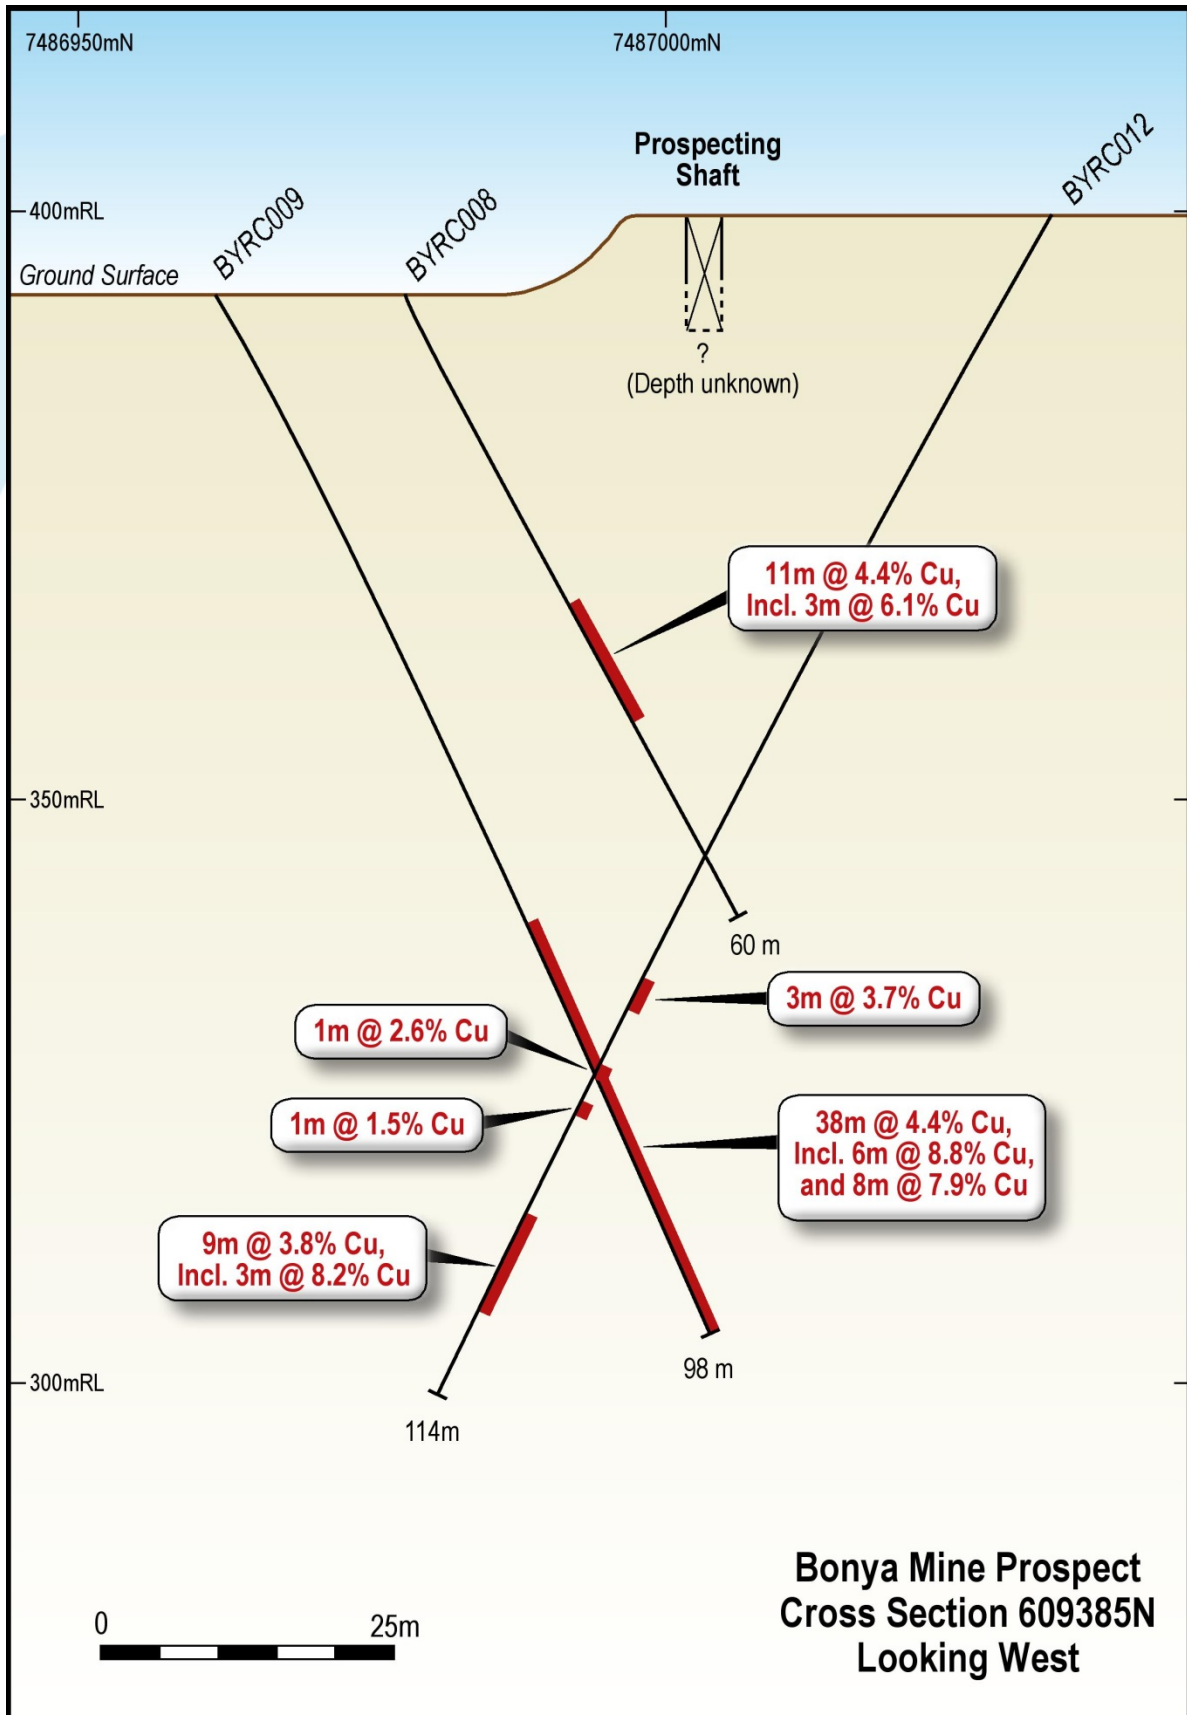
7486950mN

7487000mN

Prospecting Shaft

BYRC012

400mRL

Ground Surface

BYRC009

BYRC008

?
(Depth unknown)

11m @ 4.4% Cu,
Incl. 3m @ 6.1% Cu

350mRL

60 m

3m @ 3.7% Cu

1m @ 2.6% Cu

1m @ 1.5% Cu

38m @ 4.4% Cu,
Incl. 6m @ 8.8% Cu,
and 8m @ 7.9% Cu

9m @ 3.8% Cu,
Incl. 3m @ 8.2% Cu

98 m

300mRL

114m

Bonya Mine Prospect
Cross Section 609385N
Looking West

0

25m